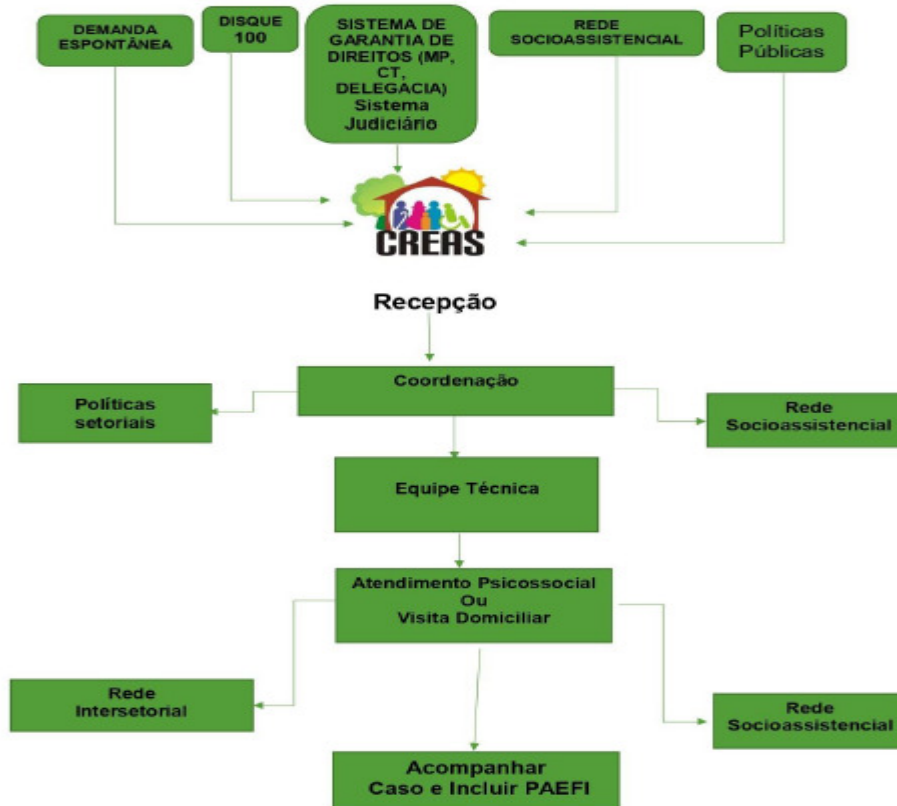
DEMANDA ESPONTÂNEA

DISQUE 100

SISTEMA DE GARANTIA DE DIREITOS (MP, CT, DELEGACIA) Sistema Judiciário

REDE SOCIOASSISTENCIAL

Políticas Públicas

CREAS

Recepção

Coordenação

Políticas setoriais

Rede Socioassistencial

Equipe Técnica

Atendimento Psicossocial Ou Visita Domiciliar

Rede Intersetorial

Rede Socioassistencial

Acompanhar Caso e Incluir PAEFI